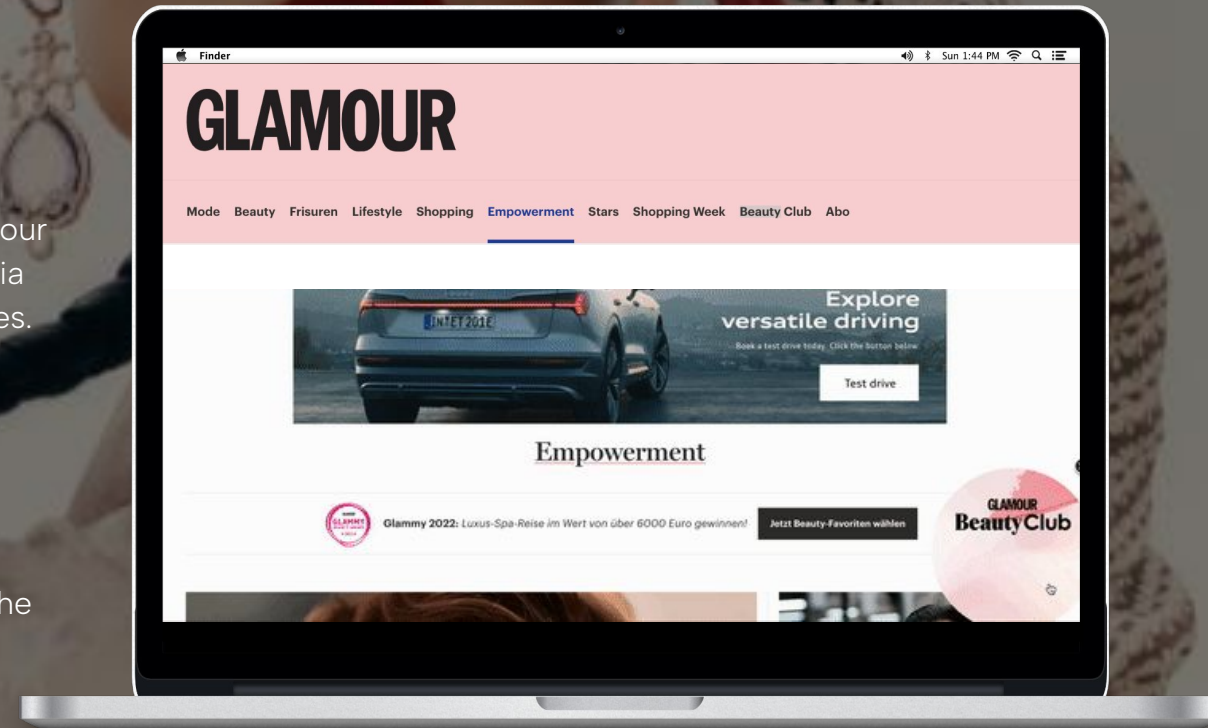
our
ia
es.

he

Finder

Sun 1:44 PM

GLAMOUR

Mode Beauty Frisuren Lifestyle Shopping Empowerment Stars Shopping Week Beauty Club Abo

IN ET 201E

Explore
versatile driving

Book a test drive today. Click the button below

Test drive

Empowerment

GLAMMY

Glammy 2022: Luxus-Spa-Reise im Wert von über 6000 Euro gewinnen!

Jetzt Beauty-Favoriten wählen

GLAMOUR
BeautyClub